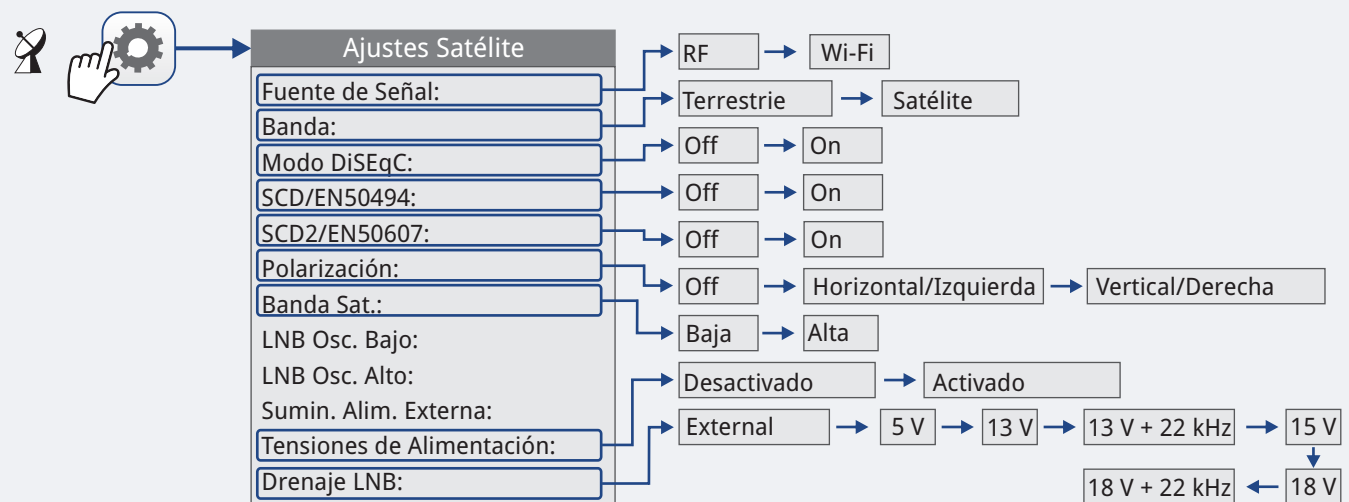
Ajustes Satélite

Fuente de Señal:
Banda:
Modo DiSEqC:
SCD/EN50494:
SCD2/EN50607:
Polarización:
Banda Sat.:
LNB Osc. Bajo:
LNB Osc. Alto:
Sumin. Alim. Externa:
Tensiones de Alimentación:
Drenaje LNB:

RF → Wi-Fi
Terrestrie → Satélite
Off → On
Off → On
Off → On
Off → Horizontal/Izquierda → Vertical/Derecha
Baja → Alta
Desactivado → Activado
External → 5 V → 13 V → 13 V + 22 kHz → 15 V → 18 V → 18 V + 22 kHz